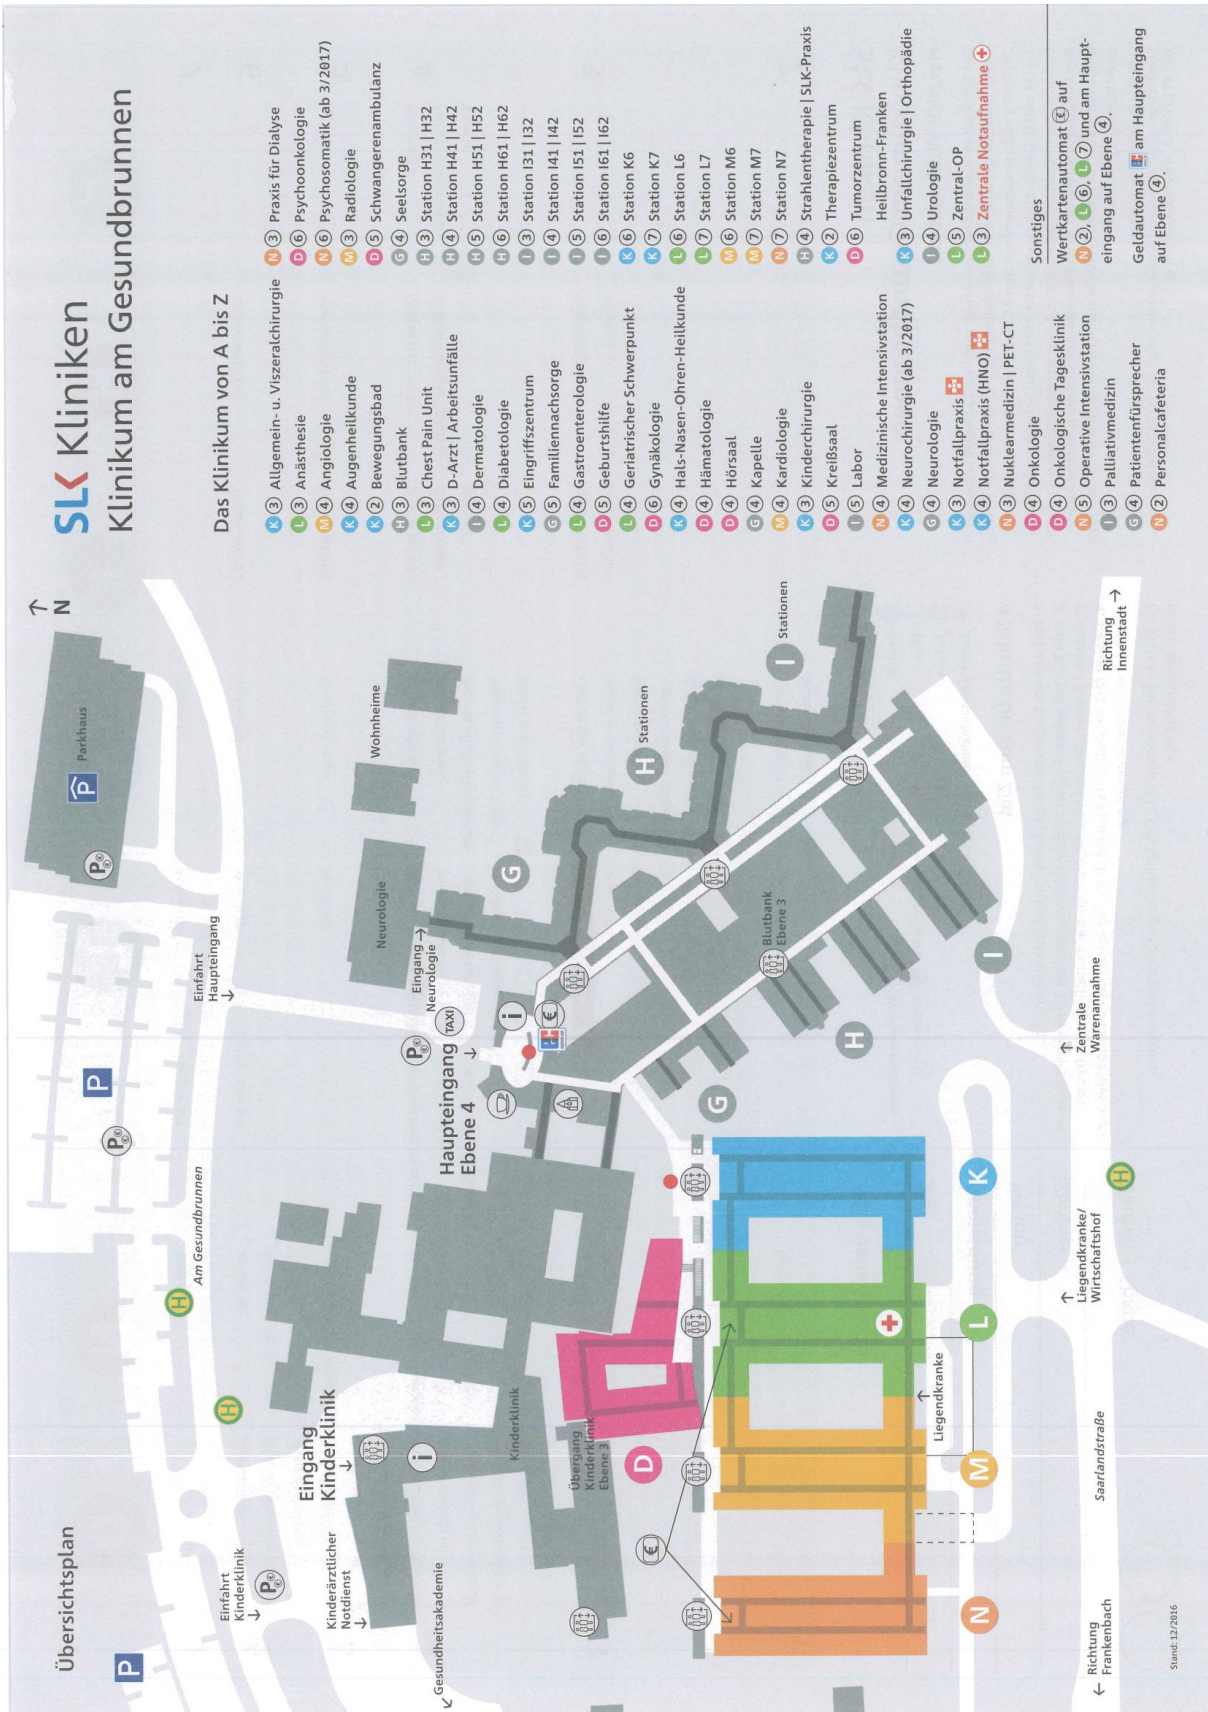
SLK Kliniken
Klinikum am Gesundbrunnen

Das Klinikum von A bis Z

K 3 Allgemein- u. Viszeralchirurgie
L 3 Anästhesie
M 4 Angiologie
K 4 Augenheilkunde
K 2 Bewegungsbad
H 3 Blutbank
L 3 Chest Pain Unit
K 3 D-Arzt | Arbeitsunfälle
I 4 Dermatologie
L 4 Diabetologie
K 5 Eingriffszentrum
G 5 Familiennachsorge
L 4 Gastroenterologie
D 5 Geburtshilfe
L 4 Geriatrischer Schwerpunkt
D 6 Gynäkologie
K 4 Hals-Nasen-Ohren-Heilkunde
D 4 Hämatologie
D 4 Hörsaal
G 4 Kapelle
M 4 Kardiologie
K 3 Kinderchirurgie
D 5 Kreißsaal
I 5 Labor
N 4 Medizinische Intensivstation
K 4 Neurochirurgie (ab 3/2017)
G 4 Neurologie
K 3 Notfallpraxis
K 4 Notfallpraxis (HNO)
N 3 Nuklearmedizin | PET-CT
D 4 Onkologie
D 4 Onkologische Tagesklinik
N 5 Operative Intensivstation
I 3 Palliativmedizin
G 4 Patientenfürsprecher
N 2 Personalcafeteria

N 3 Praxis für Dialyse
D 6 Psychoonkologie
N 6 Psychosomatik (ab 3/2017)
M 3 Radiologie
D 5 Schwangerenambulanz
G 4 Seelsorge
H 3 Station H31 | H32
H 4 Station H41 | H42
H 5 Station H51 | H52
H 6 Station H61 | H62
I 3 Station I31 | I32
I 4 Station I41 | I42
I 5 Station I51 | I52
I 6 Station I61 | I62
K 6 Station K6
K 7 Station K7
L 6 Station L6
L 7 Station L7
M 6 Station M6
M 7 Station M7
N 7 Station N7
H 4 Strahlentherapie | SLK-Praxis
K 2 Therapiezentrum
D 6 Tumorzentrum Heilbronn-Franken
K 3 Unfallchirurgie | Orthopädie
I 4 Urologie
L 5 Zentral-OP
L 3 Zentrale Notaufnahme

Sonstiges
Wertkartenautomat € auf N 2, L 6, L 7 und am Haupteingang auf Ebene 4.
Geldautomat am Haupteingang auf Ebene 4.

Übersichtsplan
P
Einfahrt Kinderklinik
Kinderärztlicher Notdienst
Gesundheitsakademie
Eingang Kinderklinik
Kinderklinik
Übergang Kinderklinik Ebene 3
Am Gesundbrunnen
P
Einfahrt Haupteingang
Haupteingang Ebene 4
TAXI
Eingang Neurologie
Neurologie
Wohnheime
Parkhaus
G
H
Stationen
I
Stationen
Blutbank Ebene 3
Liegendkranke
Liegendkranke/ Wirtschaftshof
Zentrale Warenannahme
Saarlandstraße
Richtung Frankenbach
Richtung Innenstadt
N
D
M
L
K
N
Stand: 12/2016